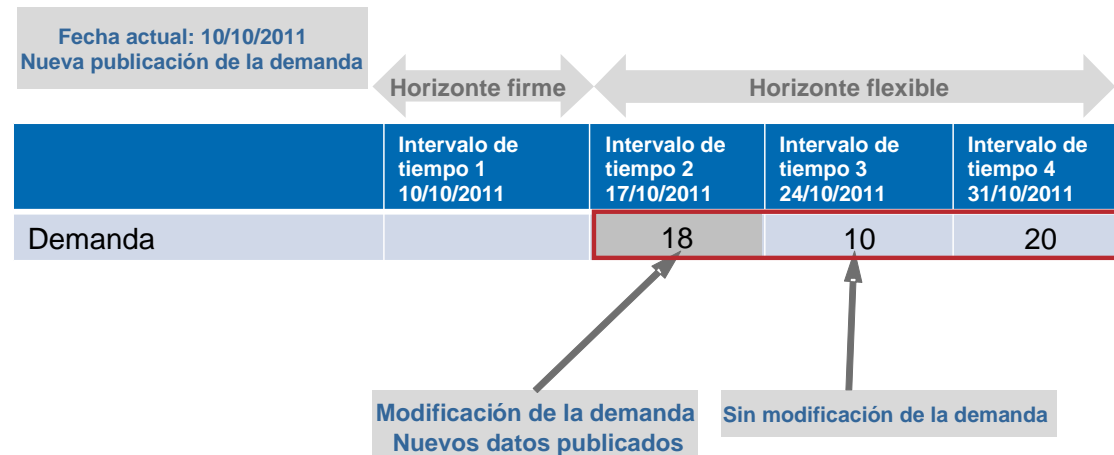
Fecha actual: 10/10/2011
Nueva publicación de la demanda

Horizonte firme

Horizonte flexible

| | Intervalo de tiempo 1 10/10/2011 | Intervalo de tiempo 2 17/10/2011 | Intervalo de tiempo 3 24/10/2011 | Intervalo de tiempo 4 31/10/2011 |
|---|---|---|---|---|
| Demanda | | 18 | 10 | 20 |

Modificación de la demanda
Nuevos datos publicados

Sin modificación de la demanda